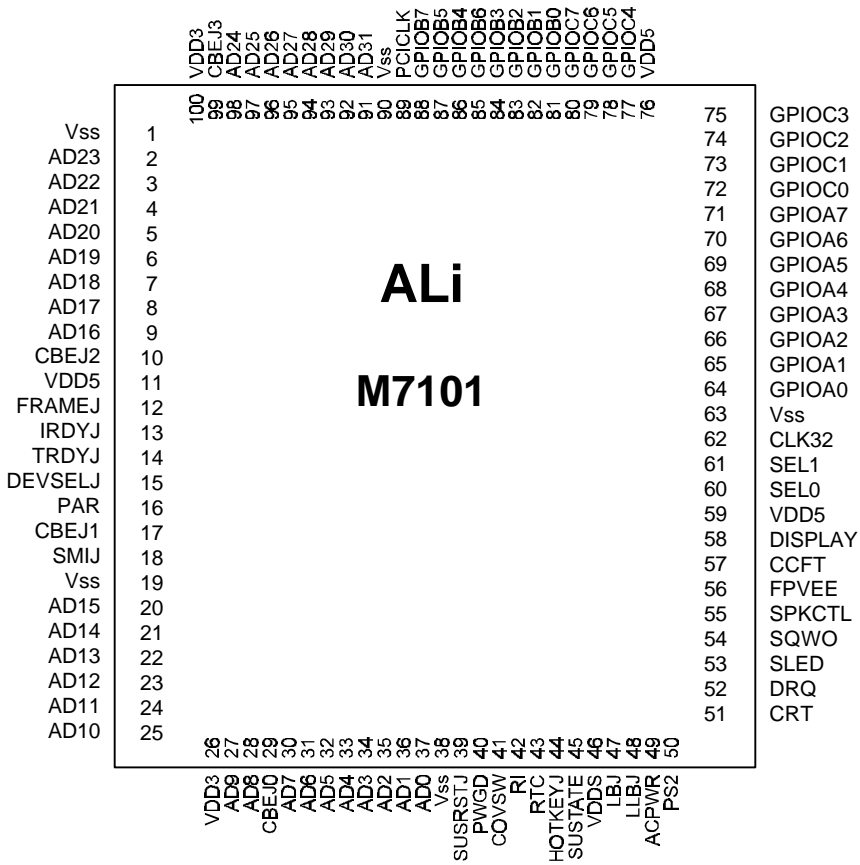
VDD3 CBEJ3 AD24 AD25 AD26 AD27 AD28 AD29 AD30 AD31 Vss PCICLK GPIOB7 GPIOB5 GPIOB4 GPIOB6 GPIOB3 GPIOB2 GPIOB1 GPIOB0 GPIOC7 GPIOC6 GPIOC5 GPIOC4 VDD5

100 99 98 97 96 95 94 93 92 91 90 89 88 87 86 85 84 83 82 81 80 79 78 77 76

Vss 1
AD23 2
AD22 3
AD21 4
AD20 5
AD19 6
AD18 7
AD17 8
AD16 9
CBEJ2 10
VDD5 11
FRAMEJ 12
IRDYJ 13
TRDYJ 14
DEVSELJ 15
PAR 16
CBEJ1 17
SMIJ 18
Vss 19
AD15 20
AD14 21
AD13 22
AD12 23
AD11 24
AD10 25

ALi

M7101

75 GPIOC3
74 GPIOC2
73 GPIOC1
72 GPIOC0
71 GPIOA7
70 GPIOA6
69 GPIOA5
68 GPIOA4
67 GPIOA3
66 GPIOA2
65 GPIOA1
64 GPIOA0
63 Vss
62 CLK32
61 SEL1
60 SEL0
59 VDD5
58 DISPLAY
57 CCFT
56 FPVEE
55 SPKCTL
54 SQWO
53 SLED
52 DRQ
51 CRT

26 27 28 29 30 31 32 33 34 35 36 37 38 39 40 41 42 43 44 45 46 47 48 49 50

VDD3 AD9 AD8 CBEJ0 AD7 AD6 AD5 AD4 AD3 AD2 AD1 AD0 Vss SUSRSTJ PWGD COVSW RI RTC HOTKEYJ SUSTATE VDDS LBJ LLBJ ACPWR PS2